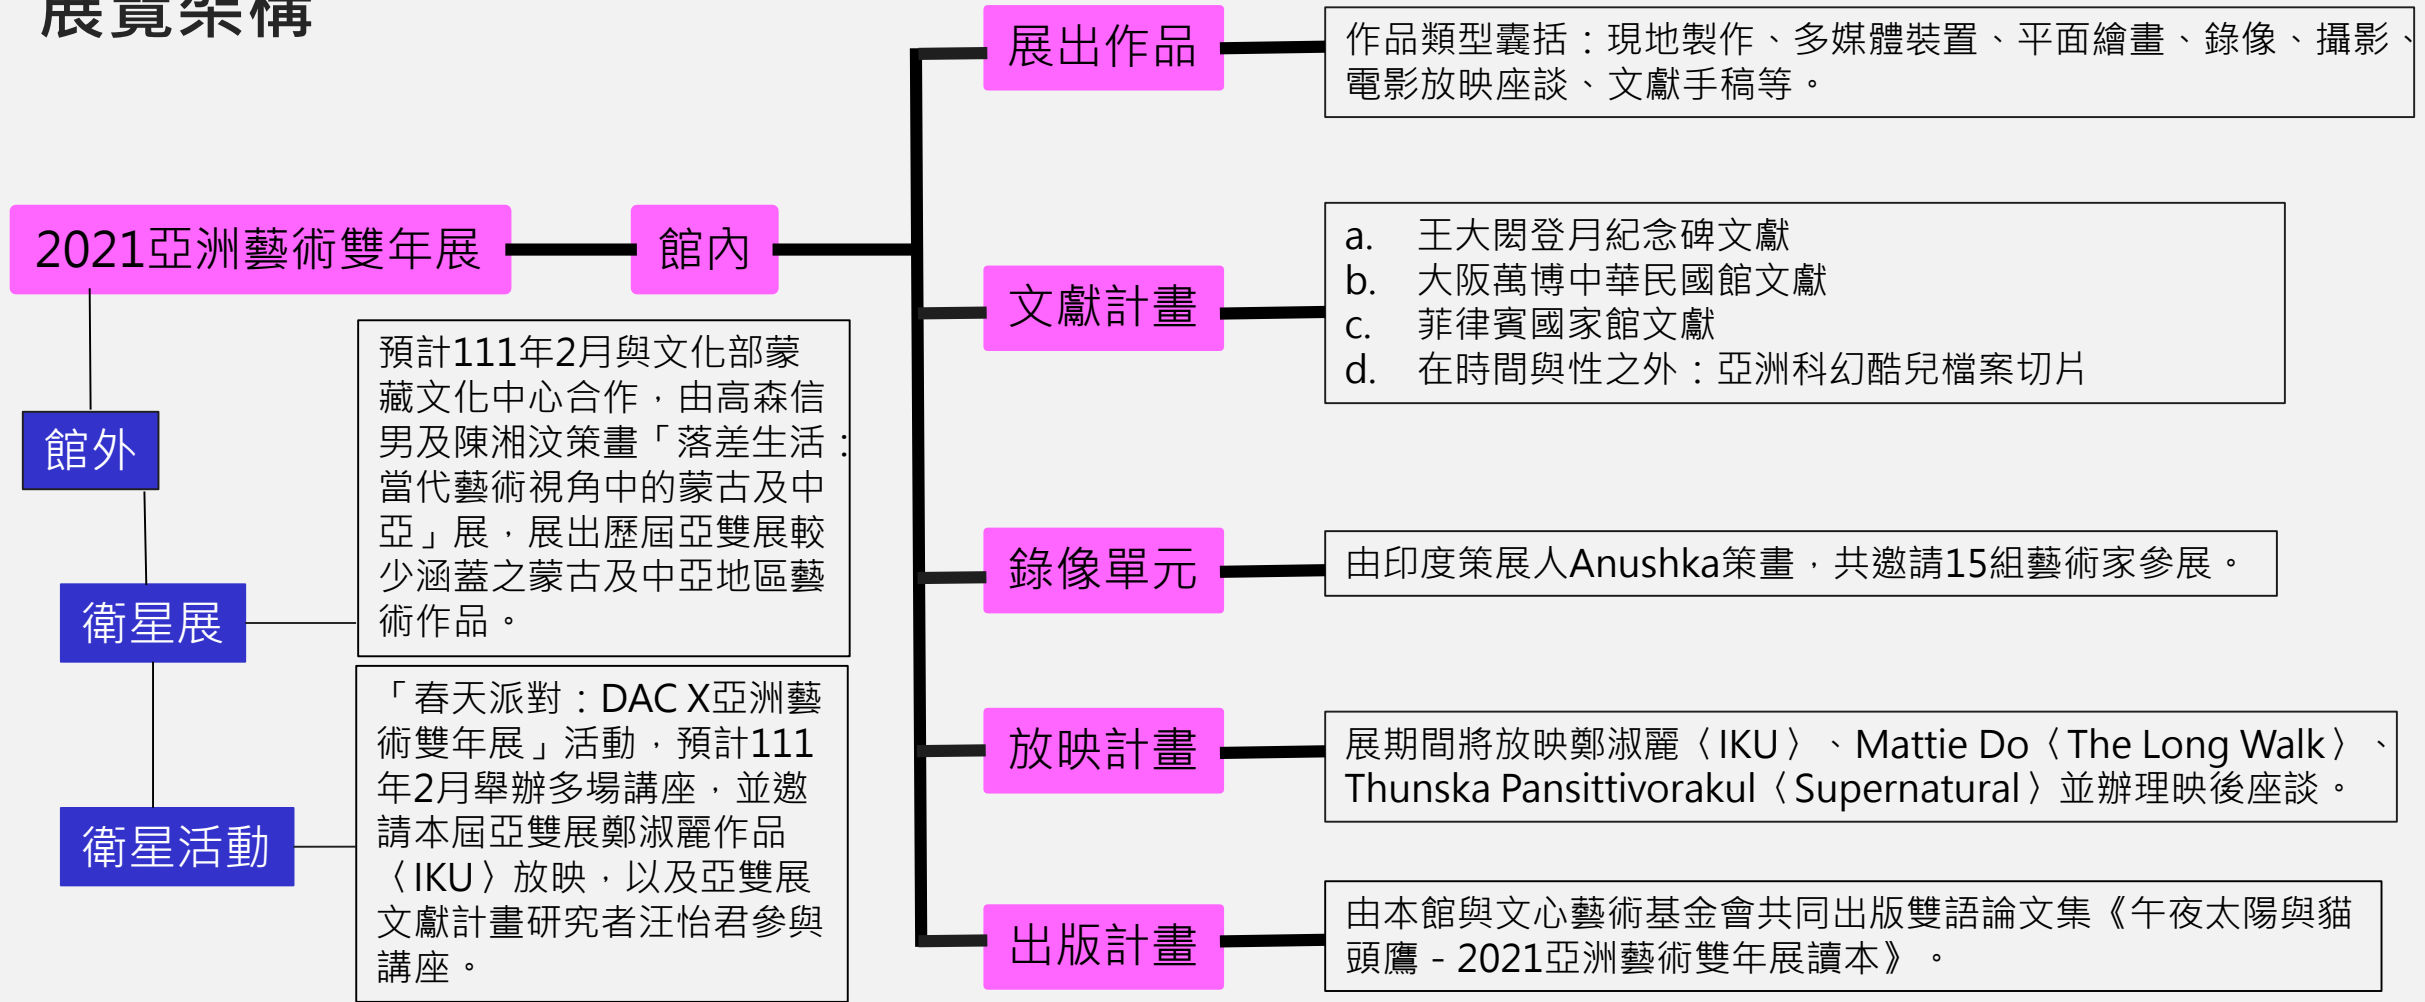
展覽架構

2021亞洲藝術雙年展

館內

展出作品

作品類型囊括：現地製作、多媒體裝置、平面繪畫、錄像、攝影、電影放映座談、文獻手稿等。

文獻計畫

a. 王大閎登月紀念碑文獻
b. 大阪萬博中華民國館文獻
c. 菲律賓國家館文獻
d. 在時間與性之外：亞洲科幻酷兒檔案切片

錄像單元

由印度策展人Anushka策畫，共邀請15組藝術家參展。

放映計畫

展期間將放映鄭淑麗〈IKU〉、Mattie Do〈The Long Walk〉、Thunska Pansittivorakul〈Supernatural〉並辦理映後座談。

出版計畫

由本館與文心藝術基金會共同出版雙語論文集《午夜太陽與貓頭鷹 - 2021亞洲藝術雙年展讀本》。

館外

衛星展

預計111年2月與文化部蒙藏文化中心合作，由高森信男及陳湘汶策畫「落差生活：當代藝術視角中的蒙古及中亞」展，展出歷屆亞雙展較少涵蓋之蒙古及中亞地區藝術作品。

衛星活動

「春天派對：DAC X亞洲藝術雙年展」活動，預計111年2月舉辦多場講座，並邀請本屆亞雙展鄭淑麗作品〈IKU〉放映，以及亞雙展文獻計畫研究者汪怡君參與講座。